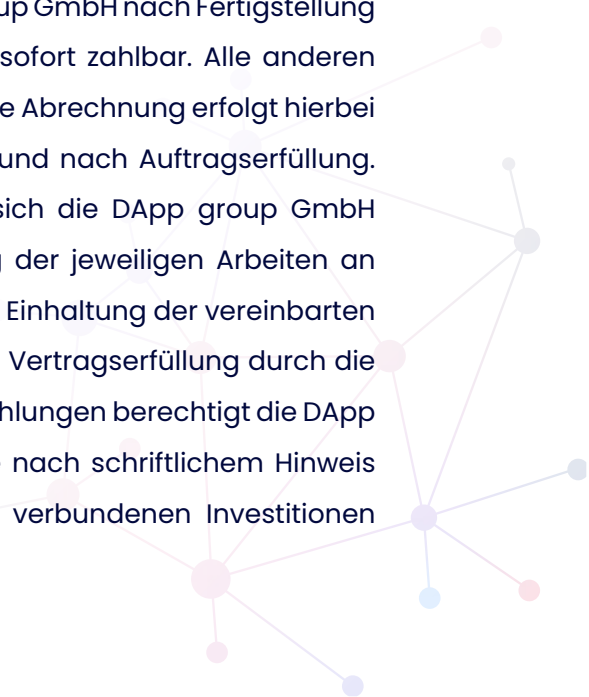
up GmbH nach Fertigstellung sofort zahlbar. Alle anderen e Abrechnung erfolgt hierbei und nach Auftragserfüllung. sich die DApp group GmbH der jeweiligen Arbeiten an Einhaltung der vereinbarten Vertragserfüllung durch die hlungen berechtigt die DApp nach schriftlichem Hinweis verbundenen Investitionen